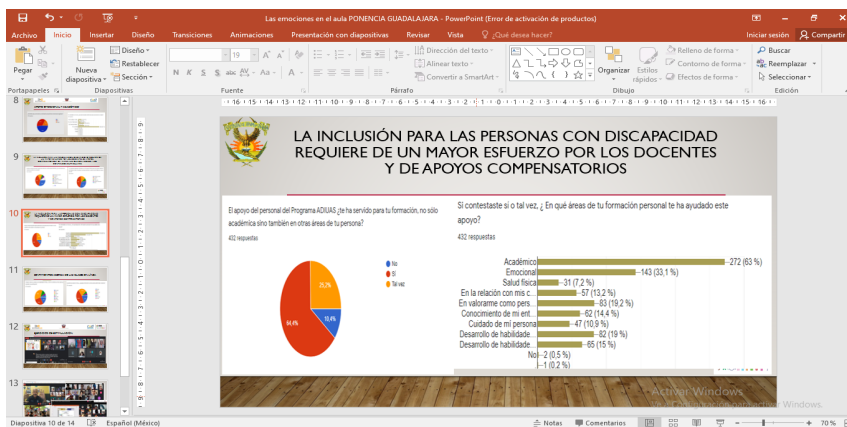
Las emociones en el aula PONENCIA GUADALAJARA - PowerPoint (Error de activación de productos)

Archivo Inicio Insertar Diseño Transiciones Animaciones Presentación con diapositivas Revisar Vista ¿Qué desea hacer? Iniciar sesión Compartir

Pegar Nueva diapositiva Diseño Restablecer Sección N K S abc AV Aa A Dirección del texto Alinear texto Convertir a SmartArt Organizar Estilos rápidos Relleno de forma Contorno de forma Efectos de forma Buscar Reemplazar Seleccionar

Portapapeles Diapositivas Fuente Párrafo Dibujo Edición

8 9 10 11 12 13

LA INCLUSIÓN PARA LAS PERSONAS CON DISCAPACIDAD REQUIERE DE UN MAYOR ESFUERZO POR LOS DOCENTES Y DE APOYOS COMPENSATORIOS

El apoyo del personal del Programa ADIUAS ¿te ha servido para tu formación, no solo académica sino también en otras áreas de tu persona?

432 respuestas

No
Sí
Tal vez

25,2%
64,4%
10,4%

Si contestaste si o tal vez, ¿ En qué áreas de tu formación personal te ha ayudado este apoyo?

432 respuestas

Académico 272 (63 %)
Emocional 143 (33,1 %)
Salud física 31 (7,2 %)
En la relación con mis c... 57 (13,2 %)
En valorarme como pers... 83 (19,2 %)
Conocimiento de mi ent... 62 (14,4 %)
Cuidado de mi persona 47 (10,9 %)
Desarrollo de habilidade... 82 (19 %)
Desarrollo de habilidade... 65 (15 %)
No 2 (0,5 %)
1 (0,2 %)

Activar Windows
Ve a Configuración para activar Windows.

Diapositiva 10 de 14 Español (México) Notas Comentarios 70 %